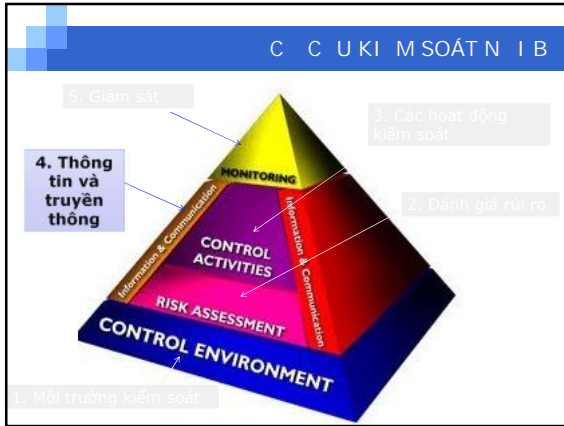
C C U KI M SOÁT N I B

5. Giám sát

3. Các hoạt động kiểm soát

4. Thông tin và truyền thông

2. Đánh giá rủi ro

MONITORING

Information & Communication

Information & Communication

CONTROL ACTIVITIES

RISK ASSESSMENT

CONTROL ENVIRONMENT

1. Môi trường kiểm soát